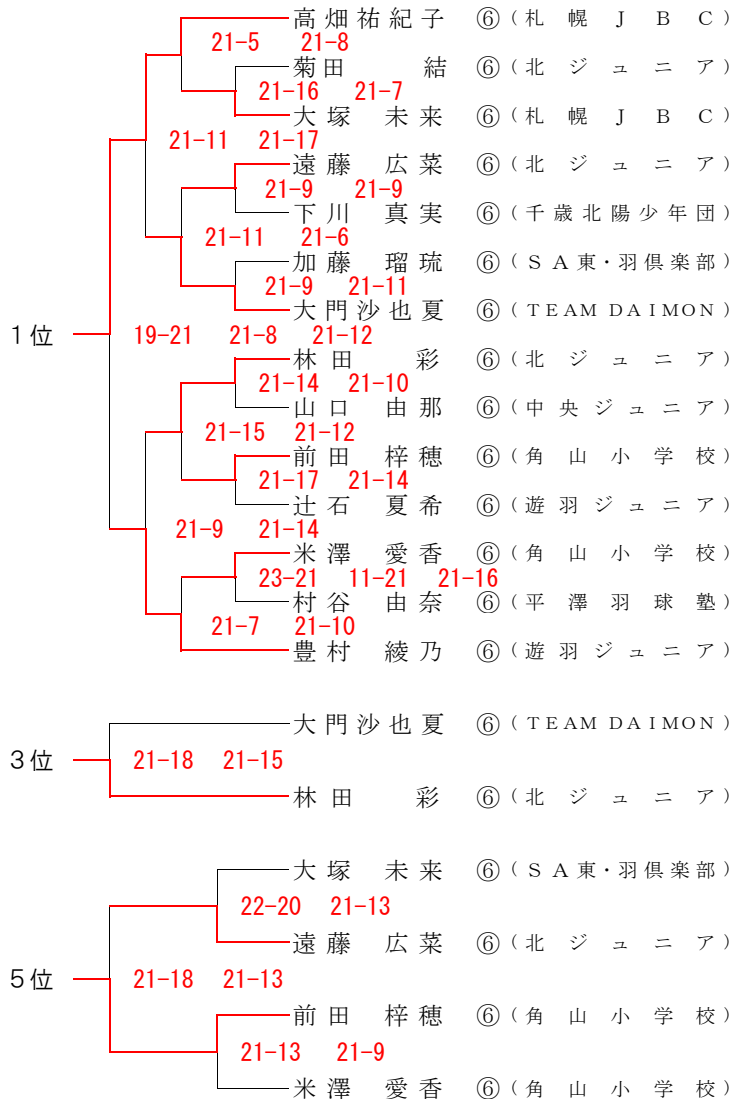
高畑祐紀子 ⑥（札幌ＪＢＣ）
21-5 21-8
菊田 結 ⑥（北ジュニア）
21-16 21-7
大塚 未来 ⑥（札幌ＪＢＣ）
21-11 21-17
遠藤 広菜 ⑥（北ジュニア）
21-9 21-9
下川 真実 ⑥（千歳北陽少年団）
21-11 21-6
加藤 瑠琉 ⑥（ＳＡ東・羽倶楽部）
21-9 21-11
大門沙也夏 ⑥（TEAM DAIMON）
1位
19-21 21-8 21-12
林田 彩 ⑥（北ジュニア）
21-14 21-10
山口 由那 ⑥（中央ジュニア）
21-15 21-12
前田 梓穂 ⑥（角山小学校）
21-17 21-14
辻石 夏希 ⑥（遊羽ジュニア）
21-9 21-14
米澤 愛香 ⑥（角山小学校）
23-21 11-21 21-16
村谷 由奈 ⑥（平澤羽球塾）
21-7 21-10
豊村 綾乃 ⑥（遊羽ジュニア）

大門沙也夏 ⑥（TEAM DAIMON）
3位
21-18 21-15
林田 彩 ⑥（北ジュニア）

大塚 未来 ⑥（ＳＡ東・羽倶楽部）
22-20 21-13
遠藤 広菜 ⑥（北ジュニア）
5位
21-18 21-13
前田 梓穂 ⑥（角山小学校）
21-13 21-9
米澤 愛香 ⑥（角山小学校）